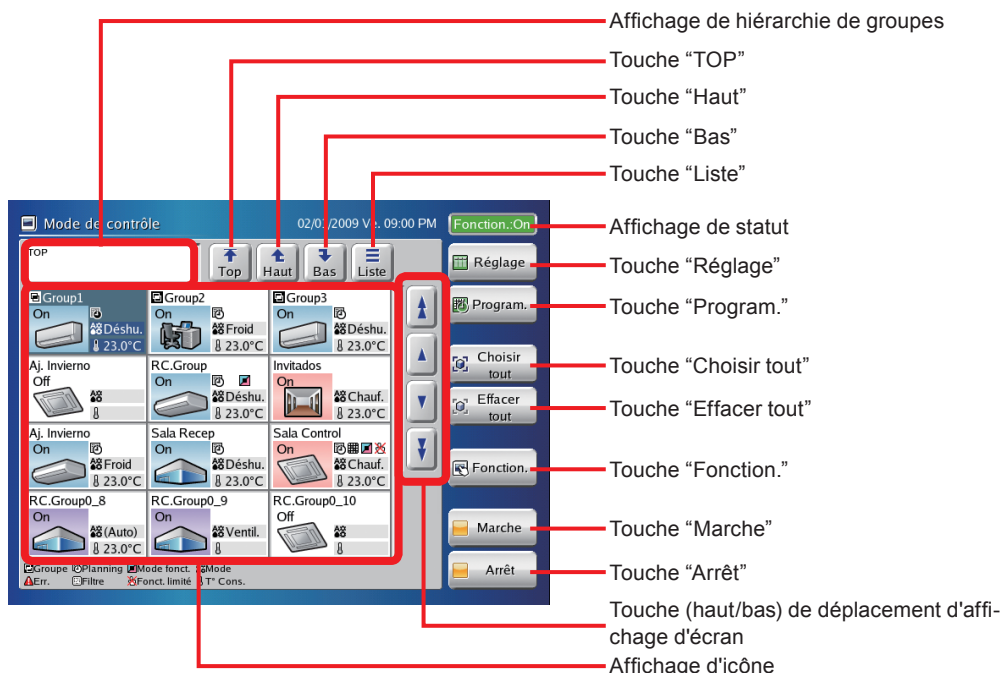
Affichage de hiérarchie de groupes

Touche “TOP”

Touche “Haut”

Touche “Bas”

Touche “Liste”

Mode de contrôle

02/0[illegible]/2009 V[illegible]. 09:00 PM

Fonction.:On

Affichage de statut

TOP

Top

Haut

Bas

Liste

Réglage

Touche “Réglage”

Program.

Touche “Program.”

Group1
On
Déshu.
23.0°C

Group2
On
Froid
23.0°C

Group3
On
Déshu.
23.0°C

Aj. Invierno
Off

RC.Group
On
Déshu.
23.0°C

Invitados
On
Chauf.
23.0°C

Aj. Invierno
On
Froid
23.0°C

Sala Recep
On
Déshu.
23.0°C

Sala Control
On
Chauf.
23.0°C

RC.Group0_8
On
(Auto)
23.0°C

RC.Group0_9
On
Ventil.

RC.Group0_10
Off

Choisir tout

Touche “Choisir tout”

Effacer tout

Touche “Effacer tout”

Fonction.

Touche “Fonction.”

Marche

Touche “Marche”

Arrêt

Touche “Arrêt”

Groupe Planning Mode fonct. Mode
Err. Filtre Fonct. limité T° Cons.

Touche (haut/bas) de déplacement d'affichage d'écran

Affichage d'icône